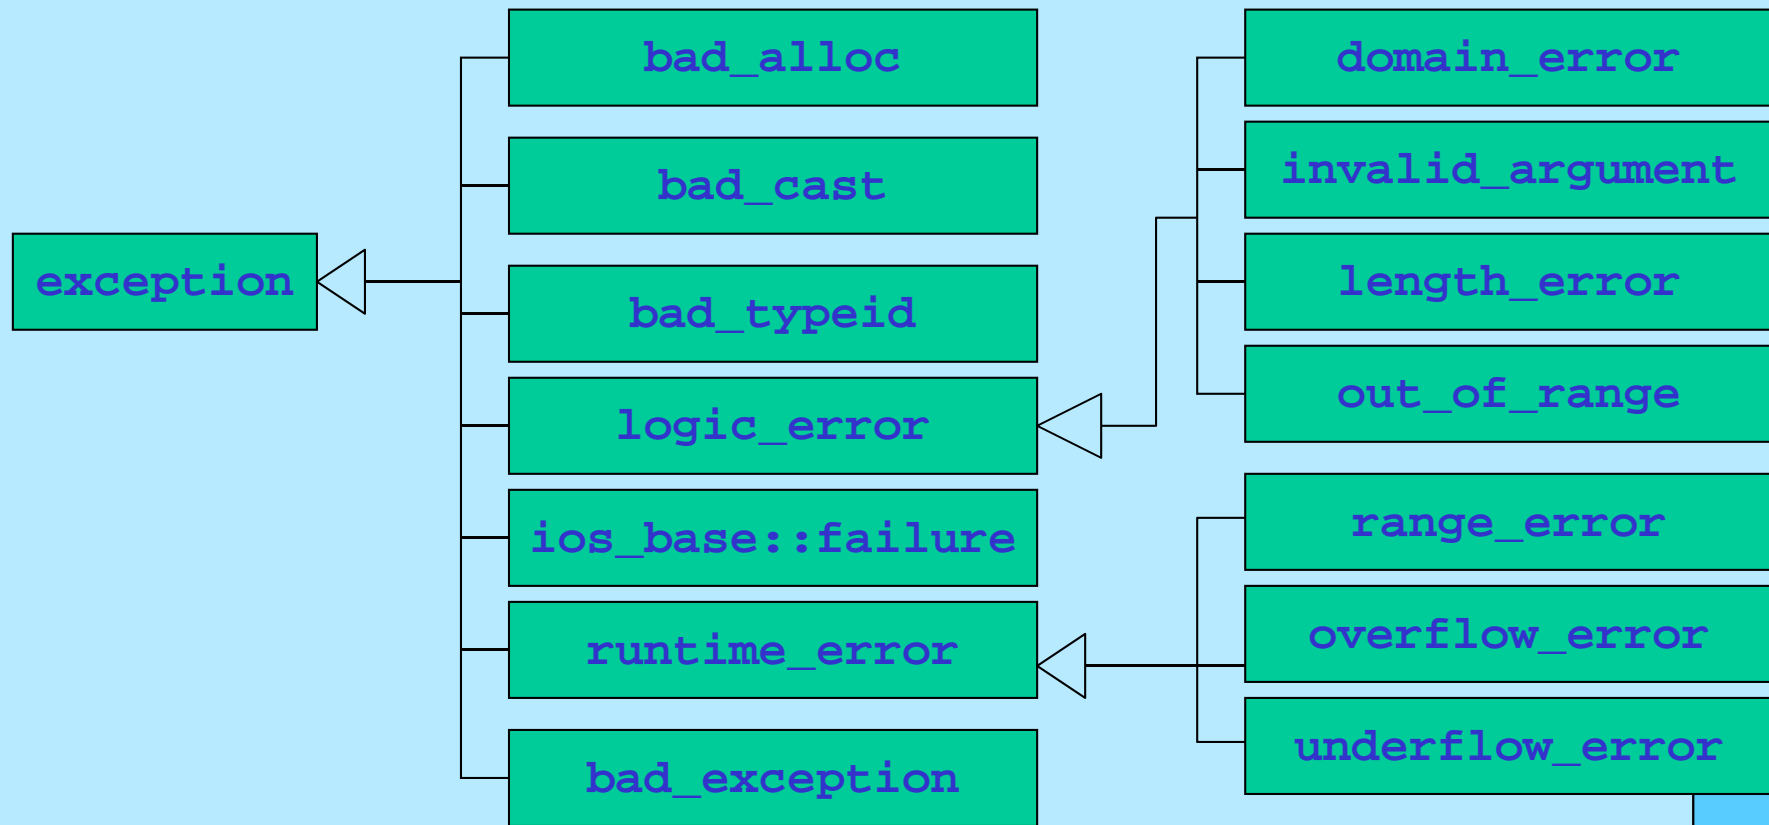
exception

bad_alloc

bad_cast

bad_typeid

logic_error

ios_base::failure

runtime_error

bad_exception

domain_error

invalid_argument

length_error

out_of_range

range_error

overflow_error

underflow_error